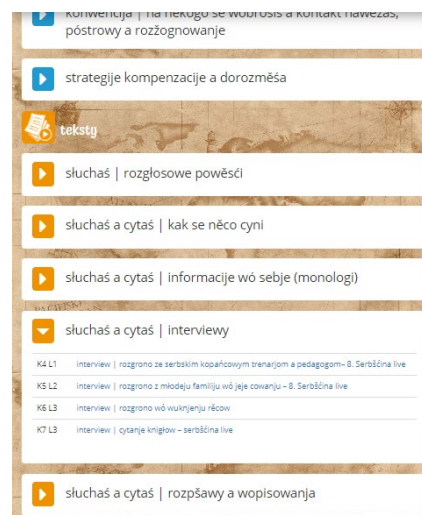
konwencija | na nekogo se wobrosiś a kontakt nawězaś, póstrowy a rozžognowanje

strategije kompenzacje a dorozmě́śa

teksty

słuchaś | rozgłosowe powěsći

słuchaś a cytaś | kak se něco cyni

słuchaś a cytaś | informacije wó sebje (monologi)

słuchaś a cytaś | interviewy

K4 L1 interview | rozgrono ze serbskim kopańcowym trenarjom a pedagogom– 8. Serbšćina live

K5 L2 interview | rozgrono z młodeju familiju wó jeje cowanju – 8. Serbšćina live

K6 L3 interview | rozgrono wó wuknjenju rěcow

K7 L3 interview | cytanje knigłow – serbšćina live

słuchaś a cytaś | rozpšawy a wopisowanja